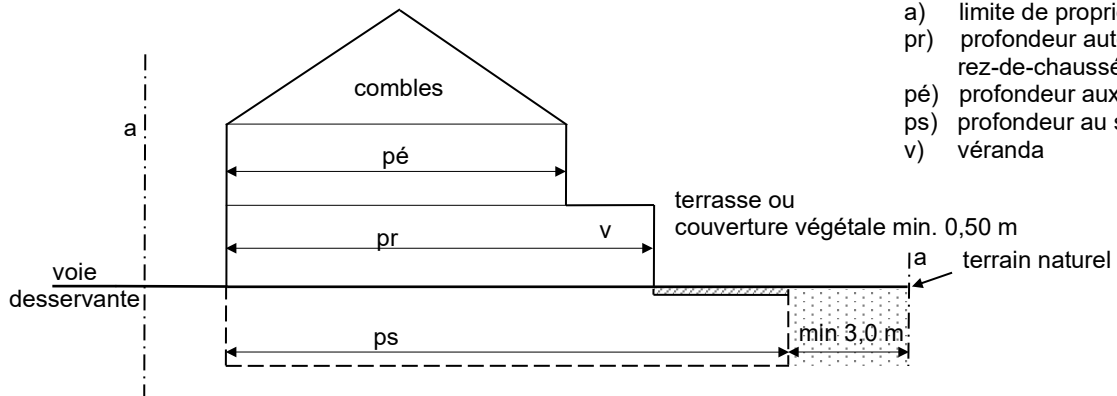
a) limite de propri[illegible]
pr) profondeur aut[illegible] rez-de-chaussé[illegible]
pé) profondeur aux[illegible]
ps) profondeur au s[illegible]
v) véranda

combles

a

pé

terrasse ou
couverture végétale min. 0,50 m

pr

v

voie
desservante

a

terrain naturel

ps

min 3,0 m